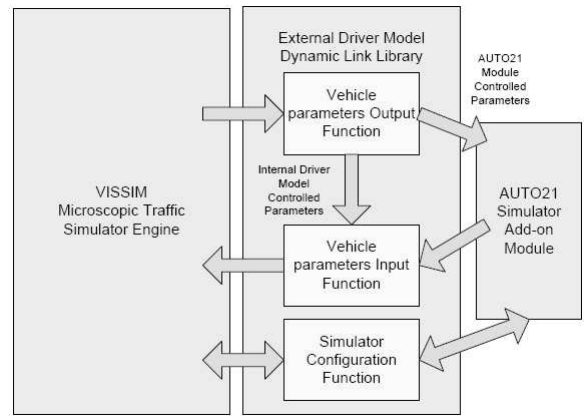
VISSIM
Microscopic Traffic
Simulator Engine

External Driver Model
Dynamic Link Library

Vehicle
parameters Output
Function

AUTO21
Module
Controlled
Parameters

Internal Driver
Model
Controlled
Parameters

Vehicle
parameters Input
Function

AUTO21
Simulator
Add-on
Module

Simulator
Configuration
Function